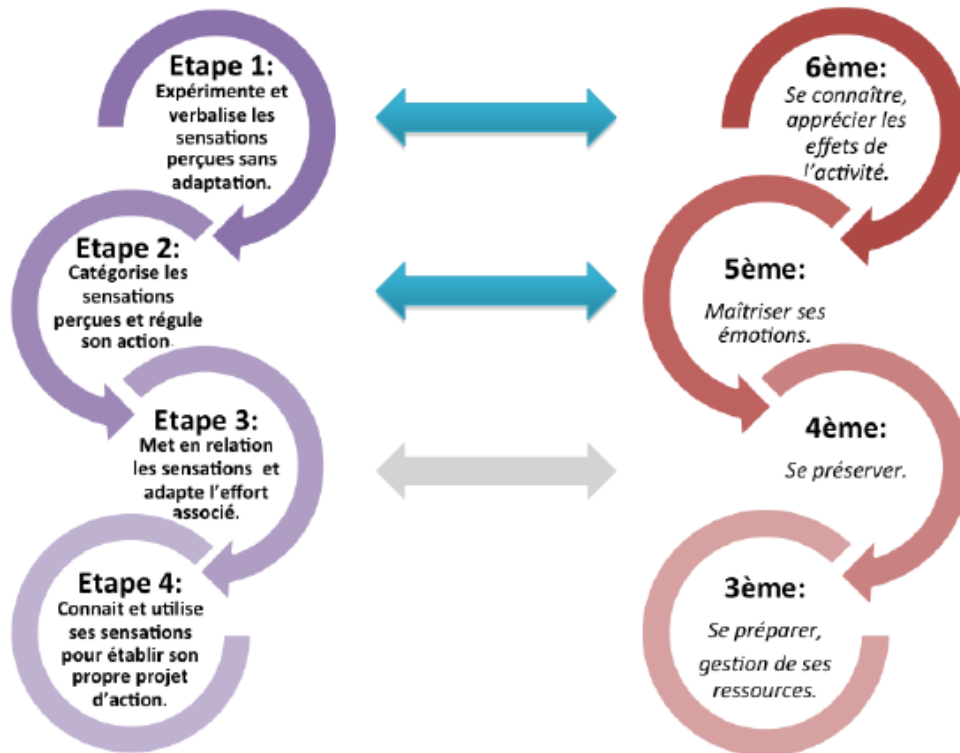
Etape 1:
Expérimente et verbalise les sensations perçues sans adaptation.

Etape 2:
Catégorise les sensations perçues et régule son action.

Etape 3:
Met en relation les sensations et adapte l'effort associé.

Etape 4:
Connait et utilise ses sensations pour établir son propre projet d'action.

6ème:
Se connaître, apprécier les effets de l'activité.

5ème:
Maîtriser ses émotions.

4ème:
Se préserver.

3ème:
Se préparer, gestion de ses ressources.